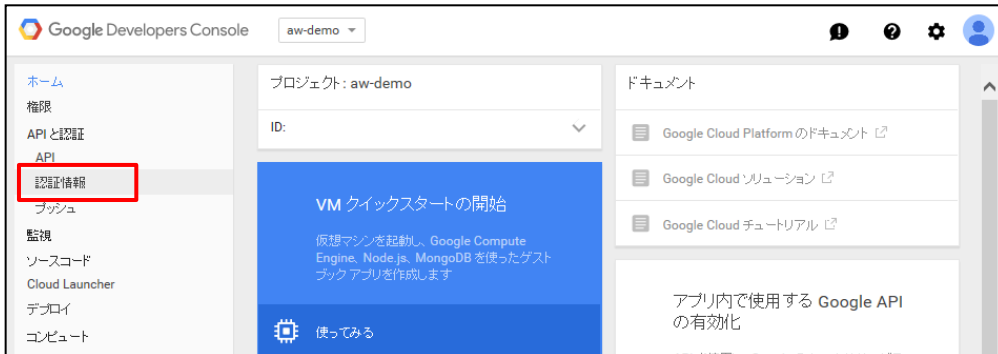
Google Developers Console

aw-demo

ホーム
権限
API と認証
API
認証情報
プッシュ
監視
ソースコード
Cloud Launcher
デプロイ
コンピュート

プロジェクト: aw-demo

ID:

VM クイックスタートの開始

仮想マシンを起動し、Google Compute Engine、Node.js、MongoDB を使ったゲストブック アプリを作成します

使ってみる

ドキュメント

Google Cloud Platform のドキュメント

Google Cloud ソリューション

Google Cloud チュートリアル

アプリ内で使用する Google API の有効化